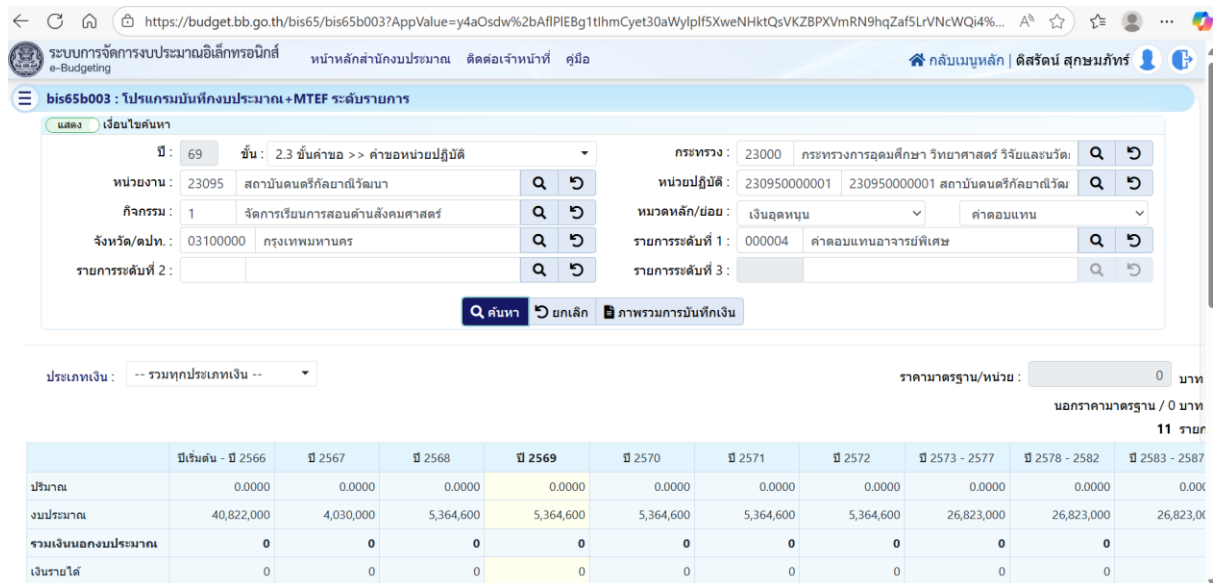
https://budget.bb.go.th/bis65/bis65b003?AppValue=y4aOsdw%2bAflPlEBg1tlhmCyet30aWylplf5XweNHktQsVKZBPXVmRN9hqZaf5LrVNcWQi4%...

ระบบการจัดการงบประมาณอิเล็กทรอนิกส์
e-Budgeting

หน้าหลักสำนักงบประมาณ ติดต่อเจ้าหน้าที่ คู่มือ

กลับเมนูหลัก | ดิสรัตน์ สุกษมภัทร์

bis65b003 : โปรแกรมบันทึกงบประมาณ+MTEF ระดับรายการ

แสดง เงื่อนไขค้นหา

ปี : 69 ขั้น : 2.3 ขั้นคำขอ >> คำขอหน่วยปฏิบัติ
กระทรวง : 23000 กระทรวงการอุดมศึกษา วิทยาศาสตร์ วิจัยและนวัต
หน่วยงาน : 23095 สถาบันดนตรีกัลยาณิวัฒนา
หน่วยปฏิบัติ : 230950000001 230950000001 สถาบันดนตรีกัลยาณิวัฒ
กิจกรรม : 1 จัดการเรียนการสอนด้านสังคมศาสตร์
หมวดหลัก/ย่อย : เงินอุดหนุน ค่าตอบแทน
จังหวัด/ตปท. : 03100000 กรุงเทพมหานคร
รายการระดับที่ 1 : 000004 ค่าตอบแทนอาจารย์พิเศษ
รายการระดับที่ 2 :
รายการระดับที่ 3 :

ค้นหา ยกเลิก ภาพรวมการบันทึกเงิน

ประเภทเงิน : -- รวมทุกประเภทเงิน --

ราคามาตรฐาน/หน่วย : 0 บาท
นอกราคามาตรฐาน / 0 บาท
11 ราย

| | ปีเริ่มต้น - ปี 2566 | ปี 2567 | ปี 2568 | ปี 2569 | ปี 2570 | ปี 2571 | ปี 2572 | ปี 2573 - 2577 | ปี 2578 - 2582 | ปี 2583 - 2587 |
|---|---|---|---|---|---|---|---|---|---|---|
| ปริมาณ | 0.0000 | 0.0000 | 0.0000 | 0.0000 | 0.0000 | 0.0000 | 0.0000 | 0.0000 | 0.0000 | 0.00 |
| งบประมาณ | 40,822,000 | 4,030,000 | 5,364,600 | 5,364,600 | 5,364,600 | 5,364,600 | 5,364,600 | 26,823,000 | 26,823,000 | 26,823,0 |
| รวมเงินนอกงบประมาณ | 0 | 0 | 0 | 0 | 0 | 0 | 0 | 0 | 0 | |
| เงินรายได้ | 0 | 0 | 0 | 0 | 0 | 0 | 0 | 0 | 0 | |